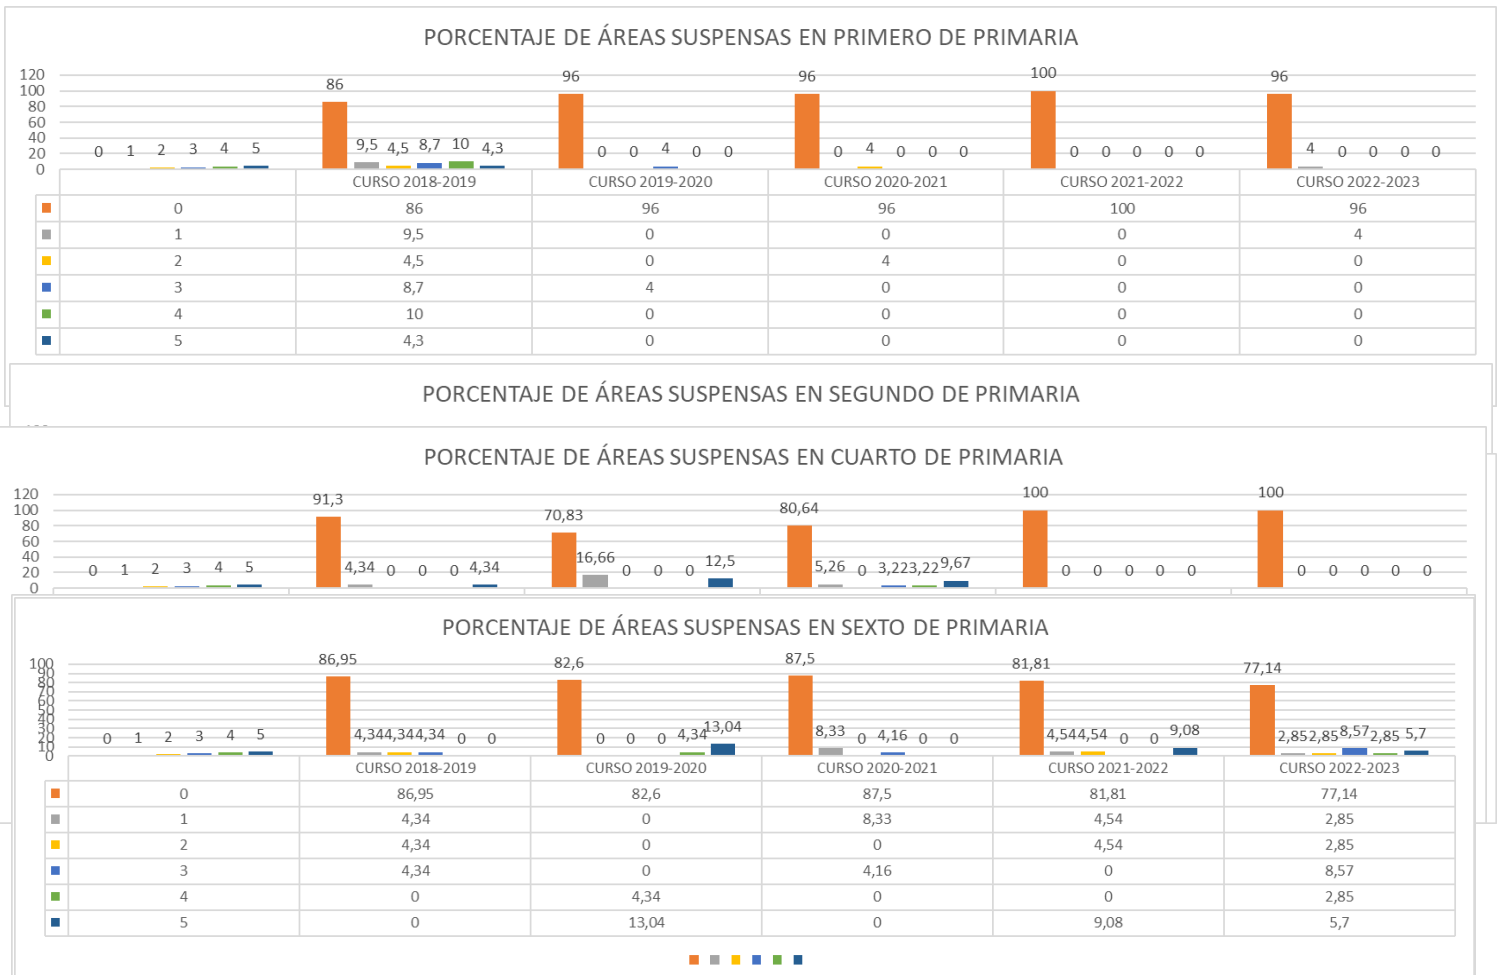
PORCENTAJE DE ÁREAS SUSPENSAS EN PRIMERO DE PRIMARIA

120
100
80
60
40
20
0

0 1 2 3 4 5

86 9,5 4,5 8,7 10 4,3

96 0 0 4 0 0

96 0 4 0 0 0

100 0 0 0 0 0

96 4 0 0 0 0

| | | CURSO 2018-2019 | CURSO 2019-2020 | CURSO 2020-2021 | CURSO 2021-2022 | CURSO 2022-2023 |
|---|---|---|---|---|---|---|
| ■ | 0 | 86 | 96 | 96 | 100 | 96 |
| ■ | 1 | 9,5 | 0 | 0 | 0 | 4 |
| ■ | 2 | 4,5 | 0 | 4 | 0 | 0 |
| ■ | 3 | 8,7 | 4 | 0 | 0 | 0 |
| ■ | 4 | 10 | 0 | 0 | 0 | 0 |
| ■ | 5 | 4,3 | 0 | 0 | 0 | 0 |

PORCENTAJE DE ÁREAS SUSPENSAS EN SEGUNDO DE PRIMARIA

PORCENTAJE DE ÁREAS SUSPENSAS EN CUARTO DE PRIMARIA

120
100
80
60
40
20
0

0 1 2 3 4 5

91,3 4,34 0 0 0 4,34

70,83 16,66 0 0 0 12,5

80,64 5,26 0 3,22 3,22 9,67

100 0 0 0 0 0

100 0 0 0 0 0

PORCENTAJE DE ÁREAS SUSPENSAS EN SEXTO DE PRIMARIA

100
90
80
70
60
50
40
30
20
10
0

0 1 2 3 4 5

86,95 4,34 4,34 4,34 0 0

82,6 0 0 0 4,34 13,04

87,5 8,33 0 4,16 0 0

81,81 4,54 4,54 0 0 9,08

77,14 2,85 2,85 8,57 2,85 5,7

| | | CURSO 2018-2019 | CURSO 2019-2020 | CURSO 2020-2021 | CURSO 2021-2022 | CURSO 2022-2023 |
|---|---|---|---|---|---|---|
| ■ | 0 | 86,95 | 82,6 | 87,5 | 81,81 | 77,14 |
| ■ | 1 | 4,34 | 0 | 8,33 | 4,54 | 2,85 |
| ■ | 2 | 4,34 | 0 | 0 | 4,54 | 2,85 |
| ■ | 3 | 4,34 | 0 | 4,16 | 0 | 8,57 |
| ■ | 4 | 0 | 4,34 | 0 | 0 | 2,85 |
| ■ | 5 | 0 | 13,04 | 0 | 9,08 | 5,7 |